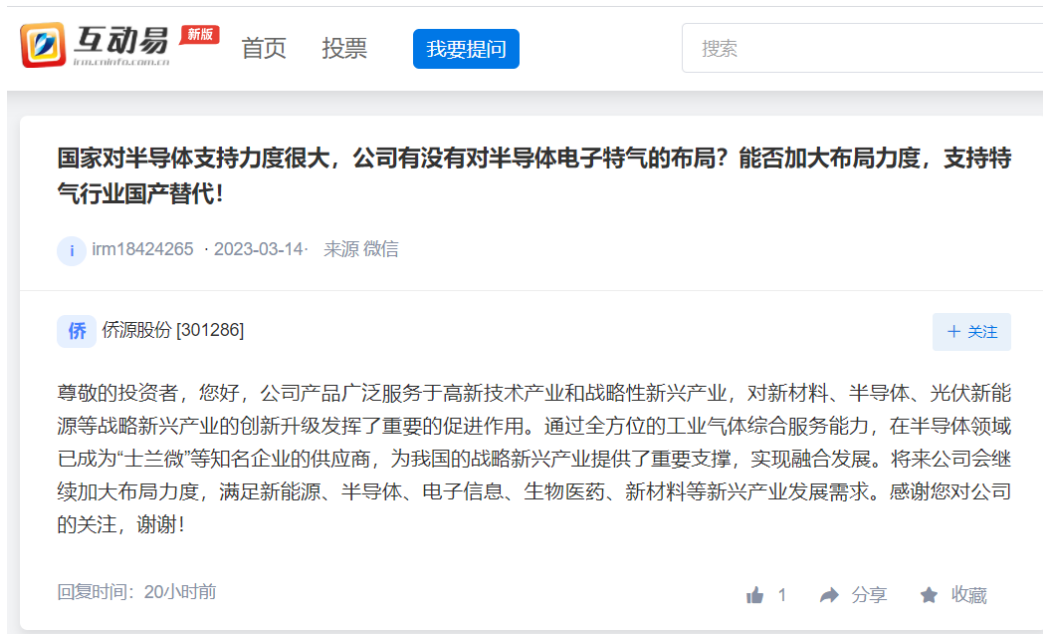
互动易 新版
irm.cninfo.com.cn

首页 投票 我要提问 搜索

国家对半导体支持力度很大，公司有没有对半导体电子特气的布局？能否加大布局力度，支持特气行业国产替代！

i irm18424265 · 2023-03-14· 来源 微信

侨 侨源股份 [301286]

+ 关注

尊敬的投资者，您好，公司产品广泛服务于高新技术产业和战略性新兴产业，对新材料、半导体、光伏新能源等战略新兴产业的创新升级发挥了重要的促进作用。通过全方位的工业气体综合服务能力，在半导体领域已成为“士兰微”等知名企业的供应商，为我国的战略新兴产业提供了重要支撑，实现融合发展。将来公司会继续加大布局力度，满足新能源、半导体、电子信息、生物医药、新材料等新兴产业发展需求。感谢您对公司的关注，谢谢！

回复时间：20小时前

1 分享 收藏